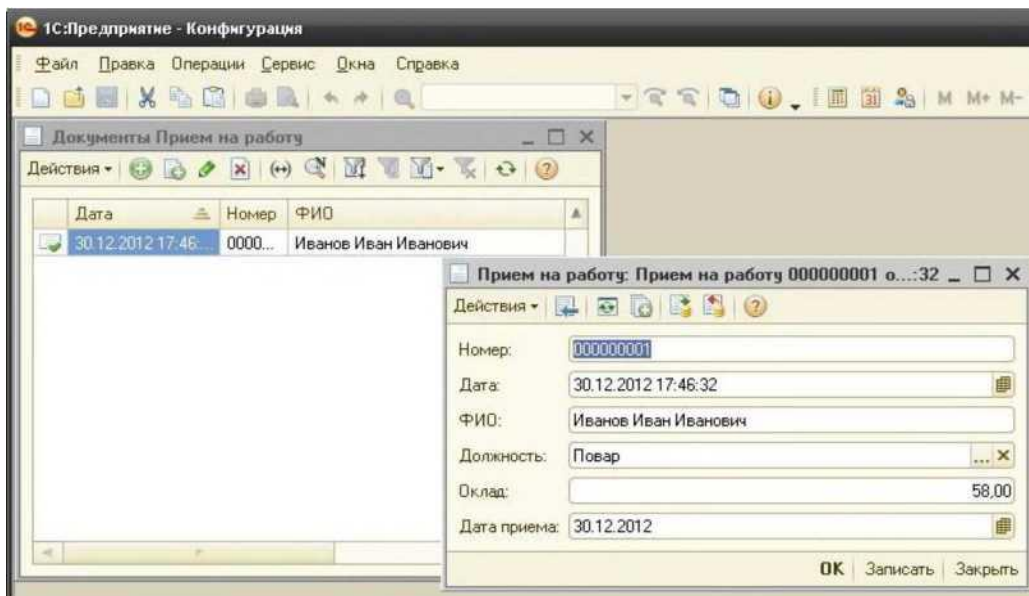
1С:Предприятие - Конфигурация

Файл Правка Операции Сервис Окна Справка

M M+ M-

Документы Прием на работу

Действия

| Дата | Номер | ФИО |
|---|---|---|
| 30.12.2012 17:46... | 0000... | Иванов Иван Иванович |

Прием на работу: Прием на работу 000000001 о...:32

Действия

Номер: 000000001

Дата: 30.12.2012 17:46:32

ФИО: Иванов Иван Иванович

Должность: Повар

Оклад: 58,00

Дата приема: 30.12.2012

OK Записать Закрыть